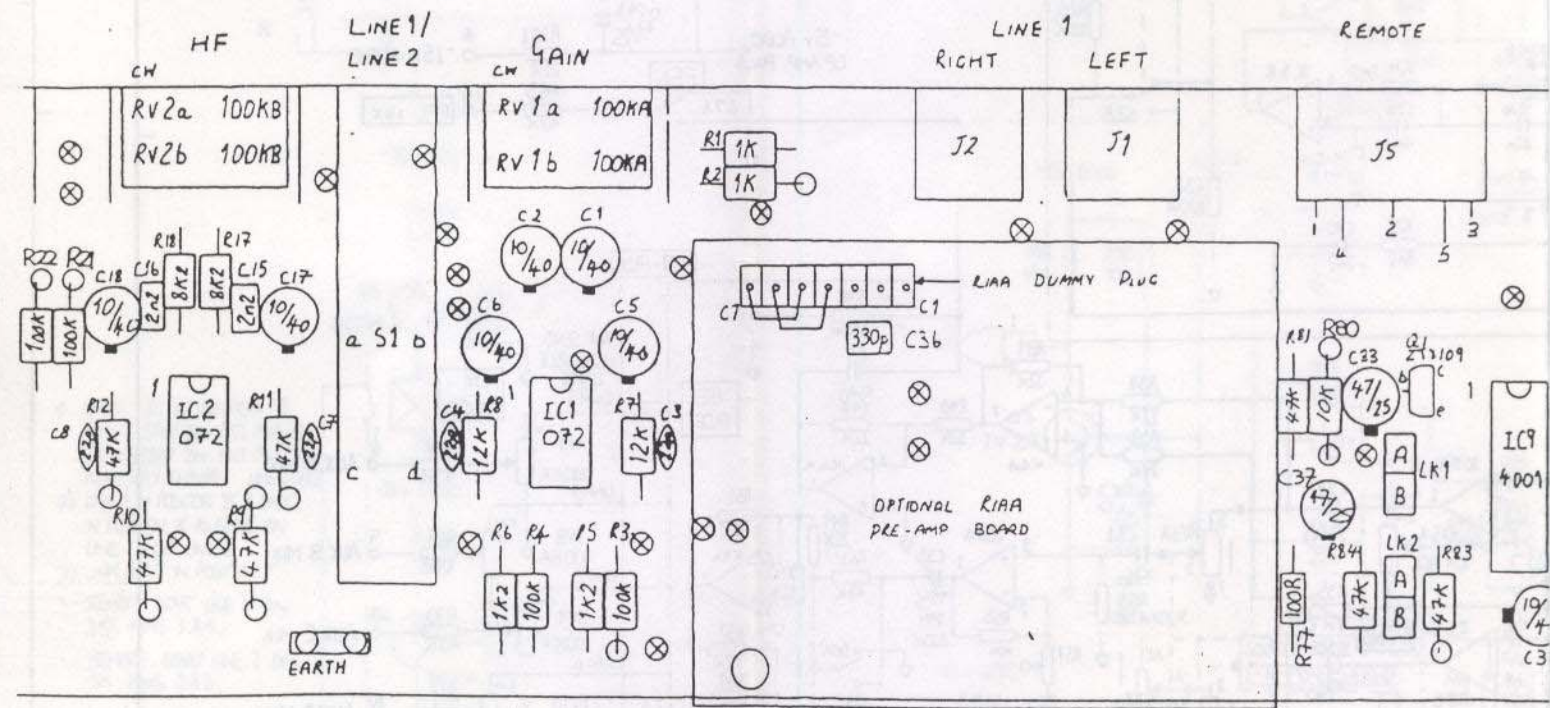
HF
CW
RV2a 100KB
RV2b 100KB
LINE 1/
LINE 2
CW
GAIN
RV1a 100KA
RV1b 100KA
R1 1K
R2 1K
LINE 1
RIGHT
LEFT
J2
J1
REMOTE
J5
1 4 2 5 3
R22 R21
100K 100K
C18 10/40
R18 R17
C16 2n2
8K2 8K2
C15 2n2
C17 10/40
a S1 b
C2 10/40
C1 10/40
C6 10/40
C5 10/40
C7
RIAA DUMMY PLUG
C1
330p C36
R81 R80
47K 10K
C33 47/25
Q1 ZTX109
b c e
1
IC9 4001
R12 47K
C8 22p
1
IC2 072
R11 47K
C7 22p
c d
C4 22p
R8 12K
1
IC1 072
R7 12K
C3 22p
OPTIONAL RIAA
PRE-AMP BOARD
C37 47/25
A B LK1
LK2 A B
R10 47K
R9 47K
R6 1K2
R4 100K
R5 1K2
R3 100K
R84 47K
R83 47K
100R
R77
EARTH
10/4
C3